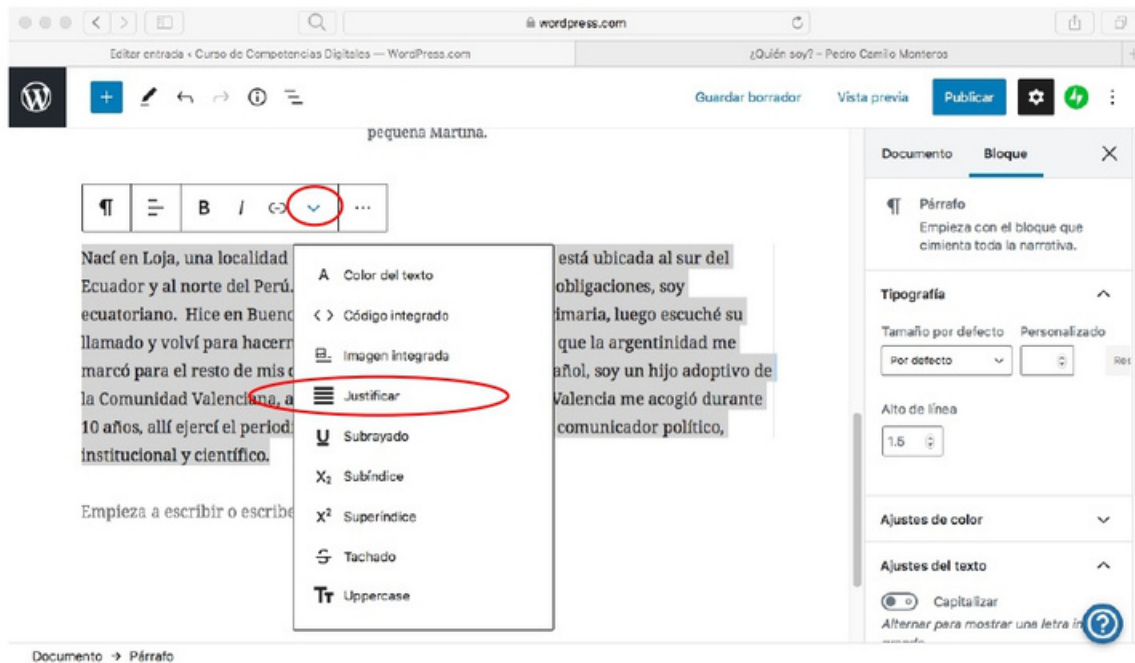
wordpress.com

Editor entrada ‹ Curso de Competencias Digitales — WordPress.com

¿Quién soy? – Pedro Camilo Monteros

Guardar borrador Vista previa Publicar

pequeña Martina.

B I

Nací en Loja, una localidad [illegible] está ubicada al sur del Ecuador y al norte del Perú. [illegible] obligaciones, soy ecuatoriano. Hice en Bueno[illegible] primaria, luego escuché su llamado y volví para hacerr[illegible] que la argentinidad me marcó para el resto de mis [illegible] añol, soy un hijo adoptivo de la Comunidad Valenciana, a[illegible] Valencia me acogió durante 10 años, allí ejercí el periodi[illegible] comunicador político, institucional y científico.

Empieza a escribir o escribe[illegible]

A Color del texto

< > Código integrado

Imagen integrada

Justificar

U Subrayado

$X_2$ Subíndice

$X^2$ Superíndice

Tachado

Tт Uppercase

Documento Bloque

Párrafo

Empieza con el bloque que cimienta toda la narrativa.

Tipografía

Tamaño por defecto Personalizado

Por defecto

Res

Alto de línea

1.5

Ajustes de color

Ajustes del texto

Capitalizar

Alternar para mostrar una letra in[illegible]

Documento → Párrafo